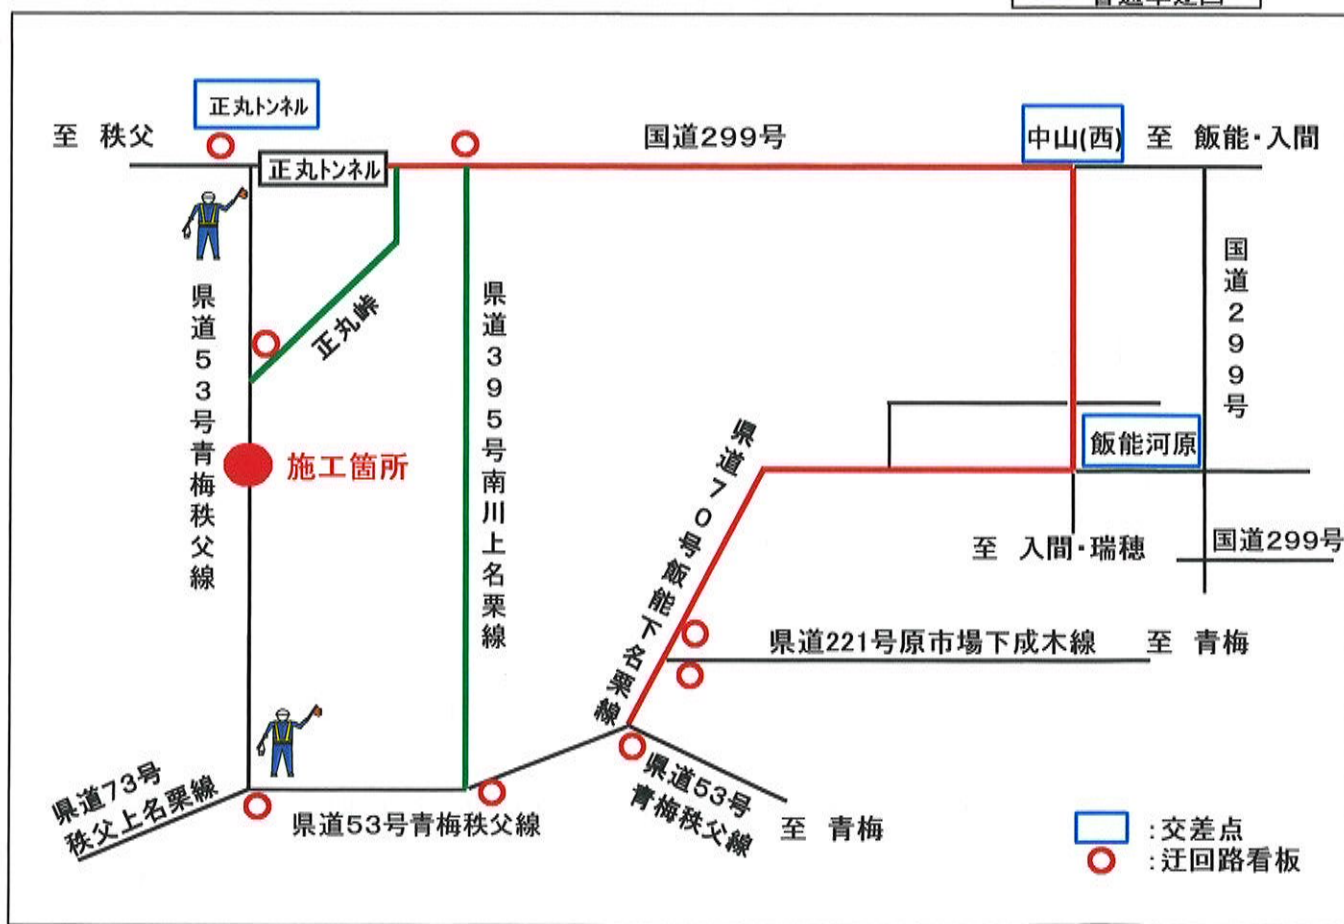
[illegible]

正丸トンネル

至 秩父

正丸トンネル

国道299号

中山(西) 至 飯能・入間

国道299号

県道53号青梅秩父線

正丸峠

県道395号南川上名栗線

施工箇所

県道70号飯能下名栗線

飯能河原

至 入間・瑞穂

国道299号

県道221号原市場下成木線 至 青梅

県道73号秩父上名栗線

県道53号青梅秩父線

県道53号青梅秩父線

至 青梅

:交差点
:迂回路看板